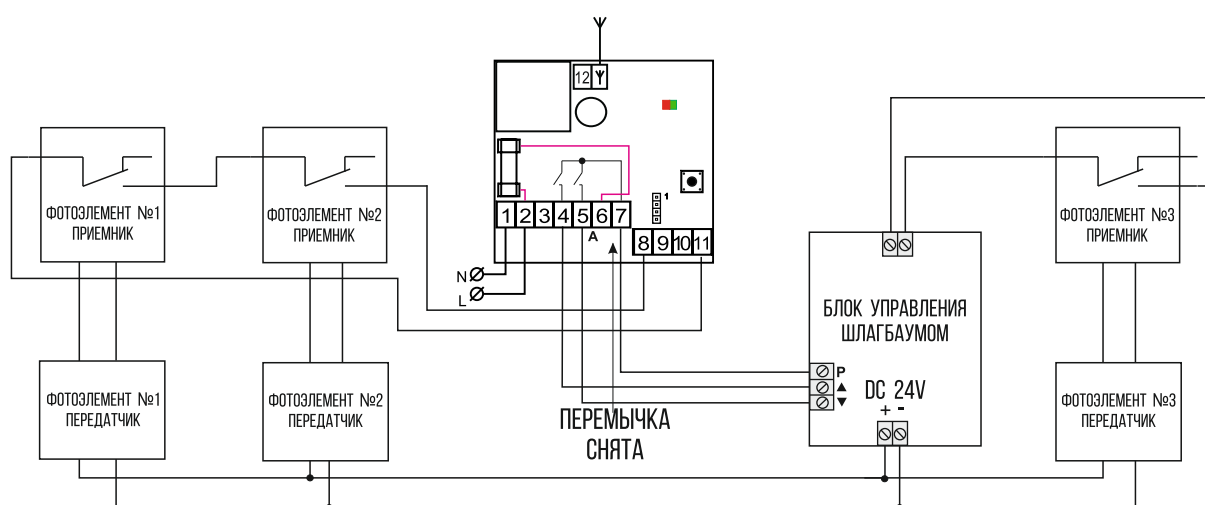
12

1

1 2 3 4 5 6 7

A

8 9 10 11

N

L

ФОТОЭЛЕМЕНТ №1 ПРИЕМНИК

ФОТОЭЛЕМЕНТ №2 ПРИЕМНИК

ФОТОЭЛЕМЕНТ №1 ПЕРЕДАТЧИК

ФОТОЭЛЕМЕНТ №2 ПЕРЕДАТЧИК

ПЕРЕМЫЧКА СНЯТА

БЛОК УПРАВЛЕНИЯ ШЛАГБАУМОМ

P

▲

▼

DC 24V

+ -

ФОТОЭЛЕМЕНТ №3 ПРИЕМНИК

ФОТОЭЛЕМЕНТ №3 ПЕРЕДАТЧИК